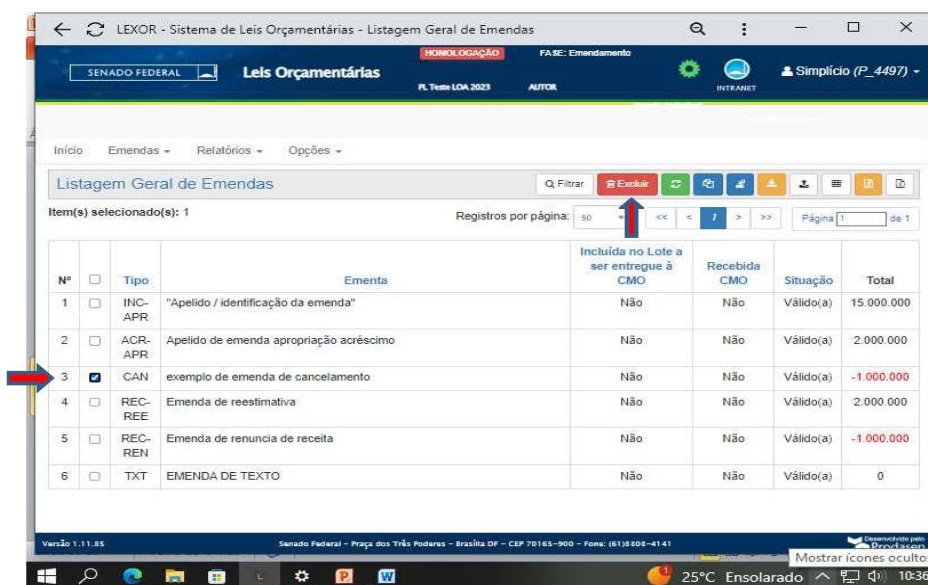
LEXOR - Sistema de Leis Orçamentárias - Listagem Geral de Emendas

SENADO FEDERAL

Leis Orçamentárias

HOMOLOGAÇÃO

FASE: Emendamento

PL Teste LOA 2023

AUTOR

INTRANET

Simplício (P_4497)

Início Emendas Relatórios Opções

Listagem Geral de Emendas

Filtrar

Excluir

Item(s) selecionado(s): 1

Registros por página: 50

<< < 1 > >>

Página 1 de 1

| Nº | | Tipo | Ementa | Incluída no Lote a ser entregue à CMO | Recebida CMO | Situação | Total |
|---|---|---|---|---|---|---|---|
| 1 | | INC-APR | "Apelido / identificação da emenda" | Não | Não | Válido(a) | 15.000.000 |
| 2 | | ACR-APR | Apelido de emenda apropriação acréscimo | Não | Não | Válido(a) | 2.000.000 |
| 3 | | CAN | exemplo de emenda de cancelamento | Não | Não | Válido(a) | -1.000.000 |
| 4 | | REC-REE | Emenda de reestimativa | Não | Não | Válido(a) | 2.000.000 |
| 5 | | REC-REN | Emenda de renuncia de receita | Não | Não | Válido(a) | -1.000.000 |
| 6 | | TXT | EMENDA DE TEXTO | Não | Não | Válido(a) | 0 |

Versão 1.11.85

Senado Federal - Praça dos Três Poderes - Brasília DF - CEP 70165-900 - Fone: (61)3303-4141

Desenvolvido pelo Prodasen

Mostrar ícones ocultos

25°C Ensolarado

10:36